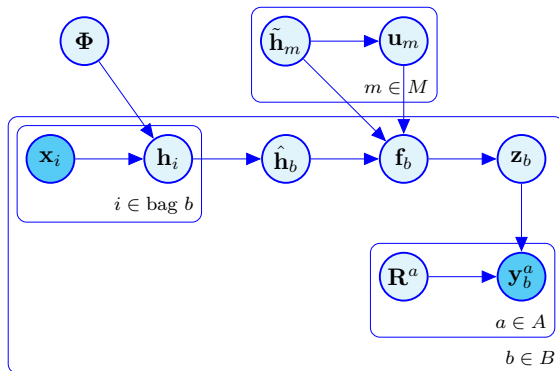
$\mathbf{\Phi}$

$\tilde{\mathbf{h}}_m$

$\mathbf{u}_m$

$m \in M$

$\mathbf{x}_i$

$\mathbf{h}_i$

$\hat{\mathbf{h}}_b$

$\mathbf{f}_b$

$\mathbf{z}_b$

$i \in \text{bag } b$

$\mathbf{R}^a$

$\mathbf{y}_b^a$

$a \in A$

$b \in B$